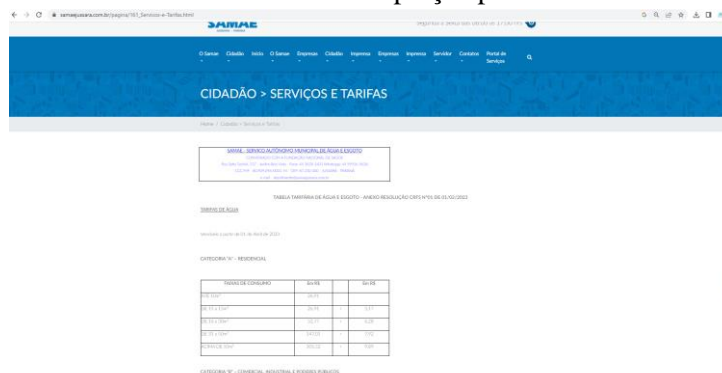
samaejussara.com.br/pagina/161_Servicos-e-Tarifas.html

SAMAE

Segunda à sexta das 08:00 às 17:00 hrs

O Samae Cidadão Início O Samae Empresas Cidadão Imprensa Empresas Imprensa Servidor Contatos Portal de Serviços

CIDADÃO > SERVIÇOS E TARIFAS

Home > Cidadão > Serviços e Tarifas

SAMAE - SERVIÇO AUTÔNOMO MUNICIPAL DE ÁGUA E ESGOTO

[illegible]

TABELA TARIFÁRIA DE ÁGUA E ESGOTO - ANEXO RESOLUÇÃO CAPE Nº 01 DE 01/02/2023

TARIFAS DE ÁGUA

Vencidas a partir de 01 de Abril de 2023

CATEGORIA "A" - RESIDENCIAL

| FAIXAS DE CONSUMO | Em R$ | | Em R$ |
|---|---|---|---|
| 0 A 10m³ | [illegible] | | |
| DE 11 a 15m³ | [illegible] | | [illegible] |
| DE 16 a 20m³ | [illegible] | | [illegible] |
| DE 21 a 25m³ | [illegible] | | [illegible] |
| ACIMA DE 26m³ | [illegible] | | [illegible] |

CATEGORIA "B" - COMERCIAL, INDUSTRIAL E PODERES PÚBLICOS